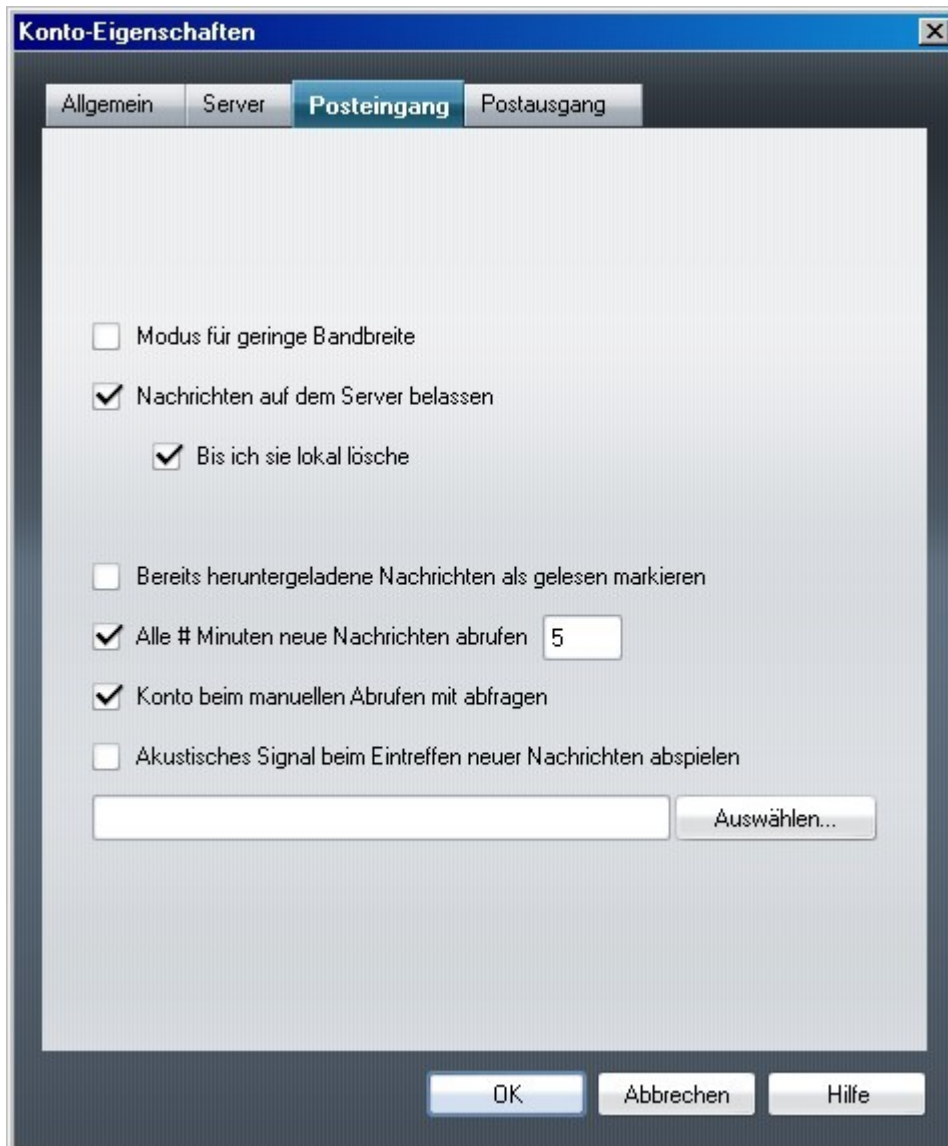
Konto-Eigenschaften

Allgemein
Server
Posteingang
Postausgang

Modus für geringe Bandbreite

Nachrichten auf dem Server belassen

Bis ich sie lokal lösche

Bereits heruntergeladene Nachrichten als gelesen markieren

Alle # Minuten neue Nachrichten abrufen 5

Konto beim manuellen Abrufen mit abfragen

Akustisches Signal beim Eintreffen neuer Nachrichten abspielen

Auswählen...

OK
Abbrechen
Hilfe